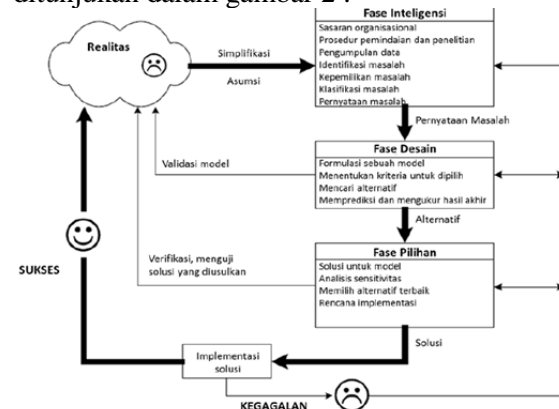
ditunjukkan dalam gambar 2 :

Realitas

Simplifikasi

Asumsi

Fase Inteligensi
Sasaran organisasional
Prosedur pemindaian dan penelitian
Pengumpulan data
Identifikasi masalah
Kepemilikan masalah
Klasifikasi masalah
Pernyataan masalah

Pernyataan Masalah

Validasi model

Fase Desain
Formulasi sebuah model
Menentukan kriteria untuk dipilih
Mencari alternatif
Memprediksi dan mengukur hasil akhir

Alternatif

SUKSES

Verifikasi, menguji solusi yang diusulkan

Fase Pilihan
Solusi untuk model
Analisis sensitivitas
Memilih alternatif terbaik
Rencana implementasi

Solusi

Implementasi solusi

KEGAGALAN